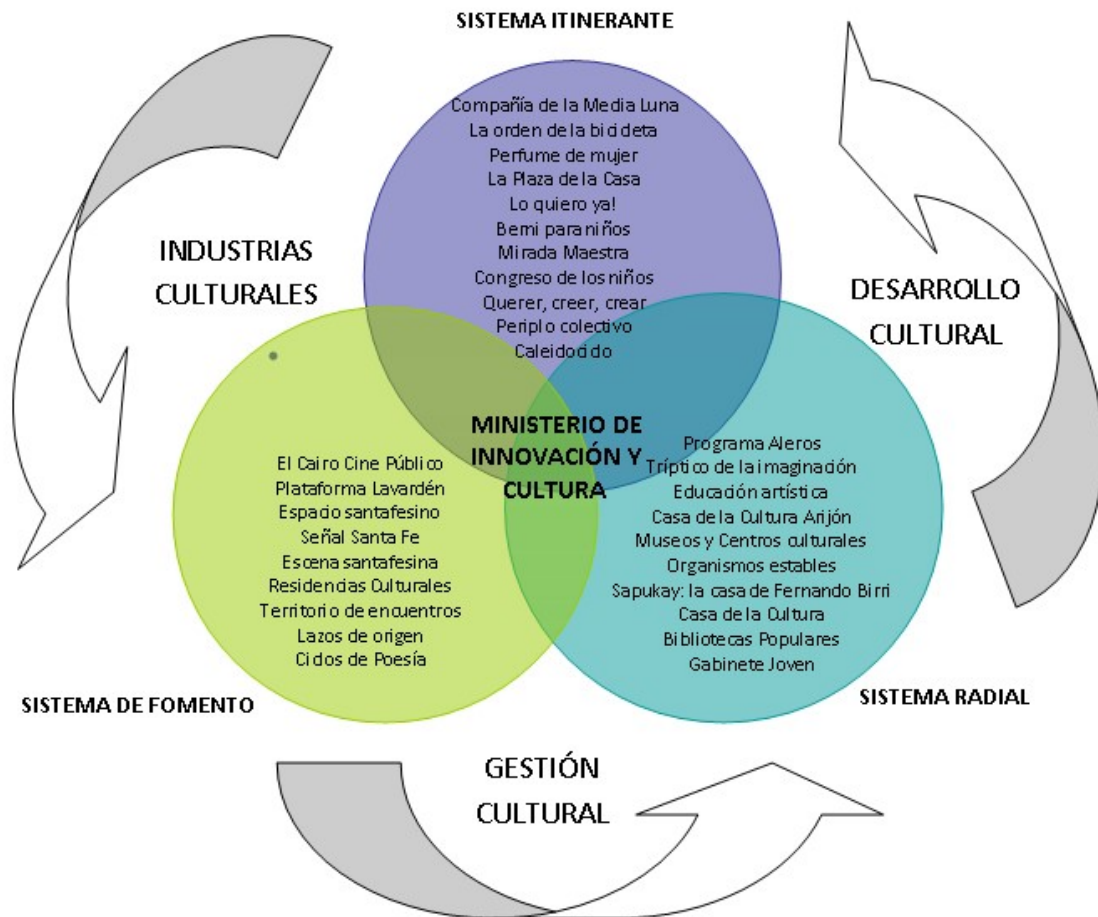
SISTEMA ITINERANTE

Compañía de la Media Luna
La orden de la bicicleta
Perfume de mujer
La Plaza de la Casa
Lo quiero ya!
Berni para niños
Mirada Maestra
Congreso de los niños
Querer, creer, crear
Periplo colectivo
Caleidoscopio

INDUSTRIAS CULTURALES

DESARROLLO CULTURAL

MINISTERIO DE INNOVACIÓN Y CULTURA

El Cairo Cine Público
Plataforma Lavardén
Espacio santafesino
Señal Santa Fe
Escena santafesina
Residencias Culturales
Territorio de encuentros
Lazos de origen
Ciclos de Poesía

Programa Aleros
Tríptico de la imaginación
Educación artística
Casa de la Cultura Arijón
Museos y Centros culturales
Organismos estables
Sapukay: la casa de Fernando Birri
Casa de la Cultura
Bibliotecas Populares
Gabinete Joven

SISTEMA DE FOMENTO

SISTEMA RADIAL

GESTIÓN CULTURAL